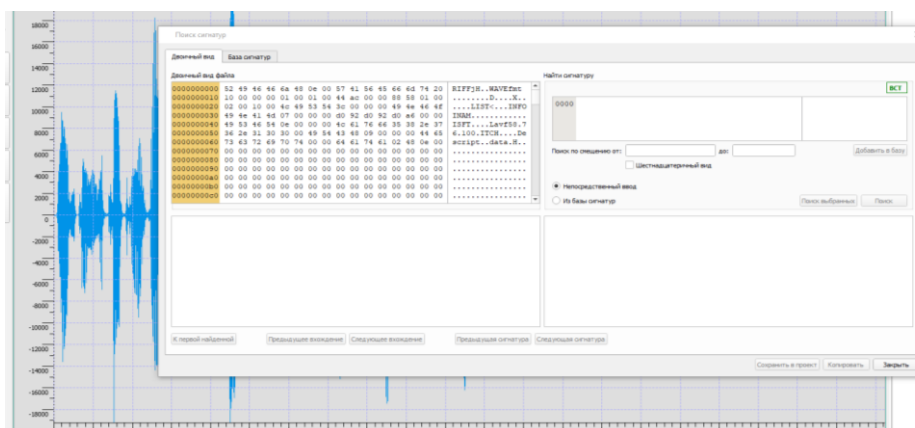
18000
16000
14000
12000
10000
8000
6000
4000
2000
0
-2000
-4000
-6000
-8000
-10000
-12000
-14000
-16000
-18000

Поиск сигнатур

Двоичный вид | База сигнатур

Двоичный вид файла

| | | |
|---|---|---|
| 0000000000 | 52 49 46 46 6a 48 0e 00 57 41 56 45 66 6d 74 20 | RIFFjH..WAVEfmt |
| 0000000010 | 10 00 00 00 01 00 01 00 44 ac 00 00 88 58 01 00 | ........D....X.. |
| 0000000020 | 02 00 10 00 4c 49 53 54 3c 00 00 00 49 4e 46 4f | ....LIST<...INFO |
| 0000000030 | 49 4e 41 4d 07 00 00 00 d0 92 d0 a6 00 00 | INAM............ |
| 0000000040 | 49 53 46 54 0e 00 00 00 4c 61 76 66 35 38 2e 37 | ISFT....Lavf58.7 |
| 0000000050 | 36 2e 31 30 30 00 49 54 43 48 09 00 00 00 44 65 | 6.100.ITCH....De |
| 0000000060 | 73 63 72 69 70 74 00 00 64 61 74 61 02 48 0e 00 | script..data.H.. |
| 0000000070 | 00 00 00 00 00 00 00 00 00 00 00 00 00 00 00 00 | ................ |
| 0000000080 | 00 00 00 00 00 00 00 00 00 00 00 00 00 00 00 00 | ................ |
| 0000000090 | 00 00 00 00 00 00 00 00 00 00 00 00 00 00 00 00 | ................ |
| 00000000a0 | 00 00 00 00 00 00 00 00 00 00 00 00 00 00 00 00 | ................ |
| 00000000b0 | 00 00 00 00 00 00 00 00 00 00 00 00 00 00 00 00 | ................ |
| 00000000c0 | 00 00 00 00 00 00 00 00 00 00 00 00 00 00 00 00 | ................ |

Найти сигнатуру

ВСТ

0000

Поиск по смещению от: до: Добавить в базу

Шестнадцатеричный вид

Непосредственный ввод

Из базы сигнатур

Поиск выбранных Поиск

К первой найденной Предыдущее вхождение Следующее вхождение Предыдущая сигнатура Следующая сигнатура

Сохранить в проект Копировать Закрыть